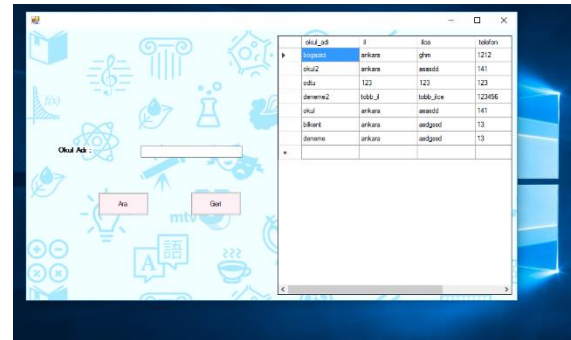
Okul Adı :

Ara

Geri

| | okul_adi | il | ilce | telefon |
|---|---|---|---|---|
| ▶ | bogazıcı | ankara | ghm | 1212 |
| | okul2 | ankara | asasdd | 141 |
| | odtu | 123 | 123 | 123 |
| | deneme2 | tobb_il | tobb_ilce | 123456 |
| | okul | ankara | asasdd | 141 |
| | bilkent | ankara | asdgasd | 13 |
| | deneme | ankara | asdgasd | 13 |
| * | | | | |